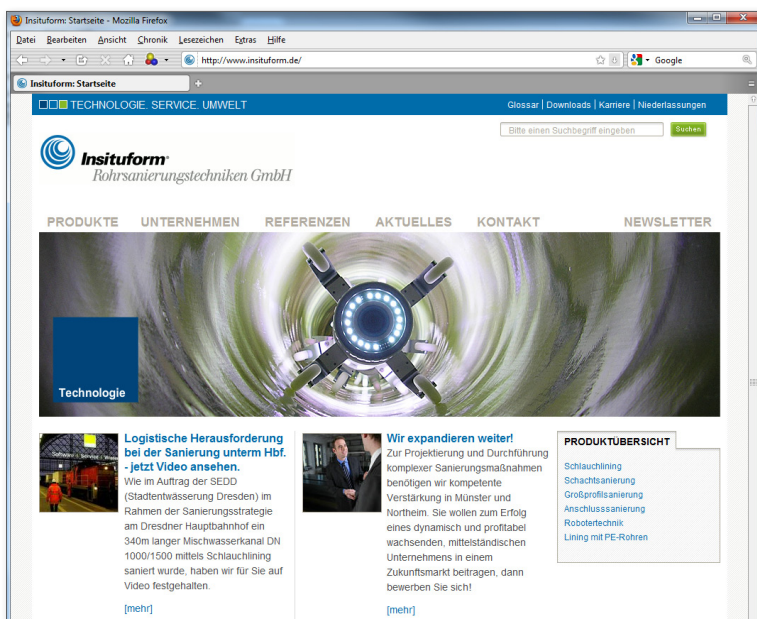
Insituform: Startseite - Mozilla Firefox

Datei Bearbeiten Ansicht Chronik Lesezeichen Extras Hilfe

http://www.insituform.de/

Google

Insituform: Startseite

TECHNOLOGIE. SERVICE. UMWELT

Glossar | Downloads | Karriere | Niederlassungen

Bitte einen Suchbegriff eingeben

Suchen

Insituform®
Rohrsanierungstechniken GmbH

PRODUKTE UNTERNEHMEN REFERENZEN AKTUELLES KONTAKT NEWSLETTER

Technologie

Logistische Herausforderung bei der Sanierung unterm Hbf. - jetzt Video ansehen.

Wie im Auftrag der SEDD (Stadtentwässerung Dresden) im Rahmen der Sanierungsstrategie am Dresdner Hauptbahnhof ein 340m langer Mischwasserkanal DN 1000/1500 mittels Schlauchlining saniert wurde, haben wir für Sie auf Video festgehalten.

[mehr]

Wir expandieren weiter!

Zur Projektierung und Durchführung komplexer Sanierungsmaßnahmen benötigen wir kompetente Verstärkung in Münster und Northeim. Sie wollen zum Erfolg eines dynamisch und profitabel wachsenden, mittelständischen Unternehmens in einem Zukunftsmarkt beitragen, dann bewerben Sie sich!

[mehr]

PRODUKTÜBERSICHT

Schlauchlining
Schachtsanierung
Großprofilsanierung
Anschlusssanierung
Robotertechnik
Lining mit PE-Rohren